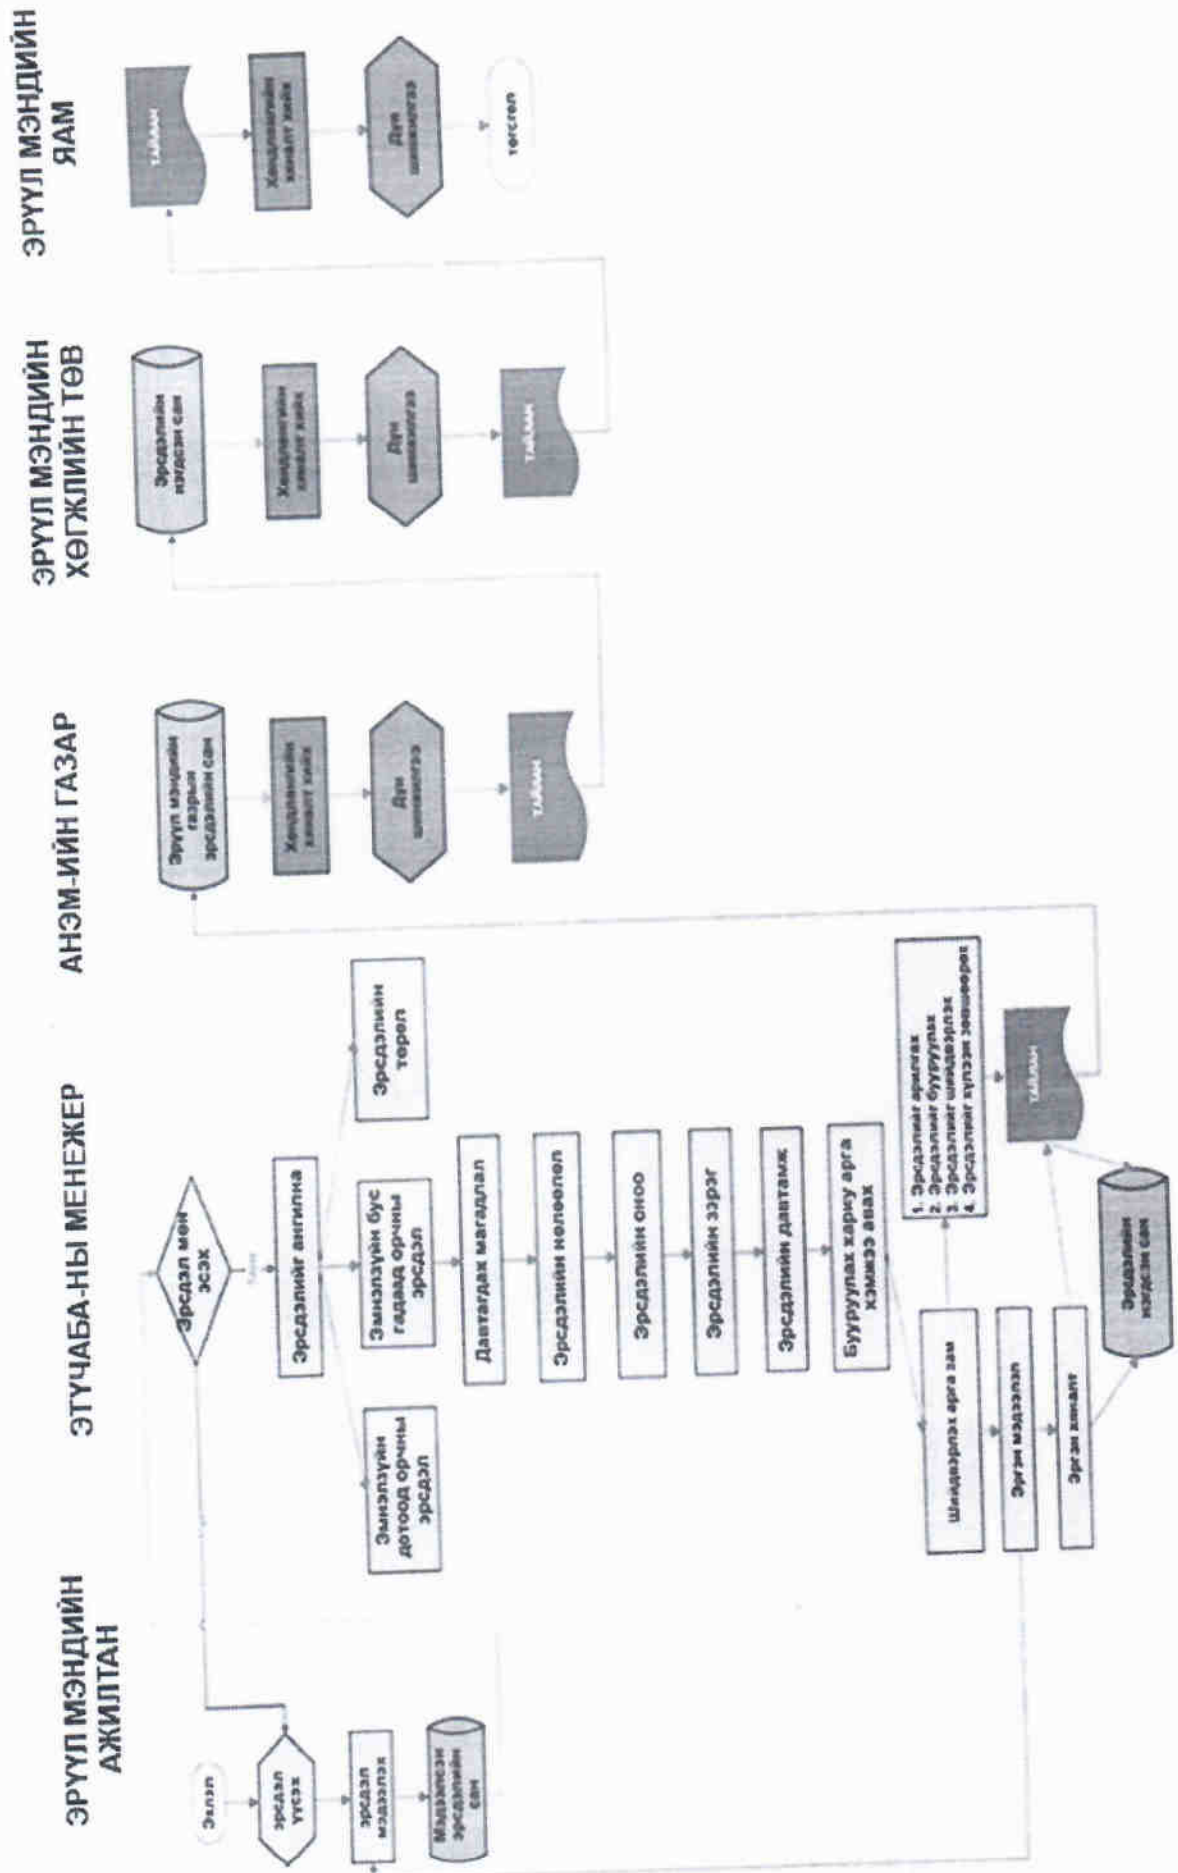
ЭРҮҮЛ МЭНДИЙН АЖИЛТАН

Эхлэл

Эрсдэл үүсэх

Эрсдэл мэдээлэх

Мэдээлсэн эрсдлийн сан

ЭТҮЧАБА-НЫ МЕНЕЖЕР

Эрсдэл мөн эсэх

Тийм

Эрсдлийг ангилна

Эмнэлзүйн дотоод орчны эрсдэл

Эмнэлзүйн бус гадаад орчны эрсдэл

Эрсдлийн төрөл

Давтагдах магадлал

Эрсдлийн нөлөөлөл

Эрсдлийн оноо

Эрсдлийн зэрэг

Эрсдлийн давтамж

Бууруулах хариу арга хэмжээ авах

Шийдвэрлэх арга зам

Эргэн мэдээлэл

Эргэн хяналт

Эрсдлийн нэгдсэн сан

1. Эрсдлийг арилгах
2. Эрсдлийг бууруулах
3. Эрсдлийг шилжүүлэх
4. Эрсдлийг хүлээн зөвшөөрөх

Тайлан

АНЭМ-ИЙН ГАЗАР

Эрүүл мэндийн газрын эрсдлийн сан

Хөндлөнгийн хяналт хийх

Дүн шинжилгээ

Тайлан

ЭРҮҮЛ МЭНДИЙН ХӨГЖЛИЙН ТӨВ

Эрсдлийн нэгдсэн сан

Хөндлөнгийн хяналт хийх

Дүн шинжилгээ

Тайлан

ЭРҮҮЛ МЭНДИЙН ЯАМ

Тайлан

Хөндлөнгийн хяналт хийх

Дүн шинжилгээ

төгсгөл